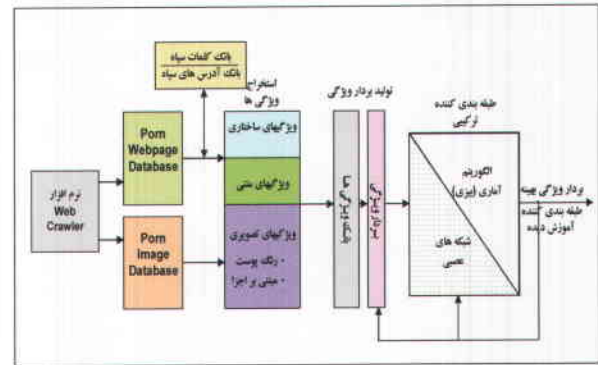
بانک کلمات سیاه
بانک آدرس های سیاه

استخراج ویژگی ها

تولید بردار ویژگی

طبقه بندی کننده ترکیبی

Porn Webpage Database

نرم افزار Web Crawler

Porn Image Database

ویژگیهای ساختاری

ویژگیهای متنی

ویژگیهای تصویری
• رنگ پوست
• مبتنی بر اجزا

بانک ویژگی ها

بردار ویژگی

الگوریتم آماری (بیزی)

شبکه های عصبی

بردار ویژگی بهینه

طبقه بندی کننده آموزش دیده